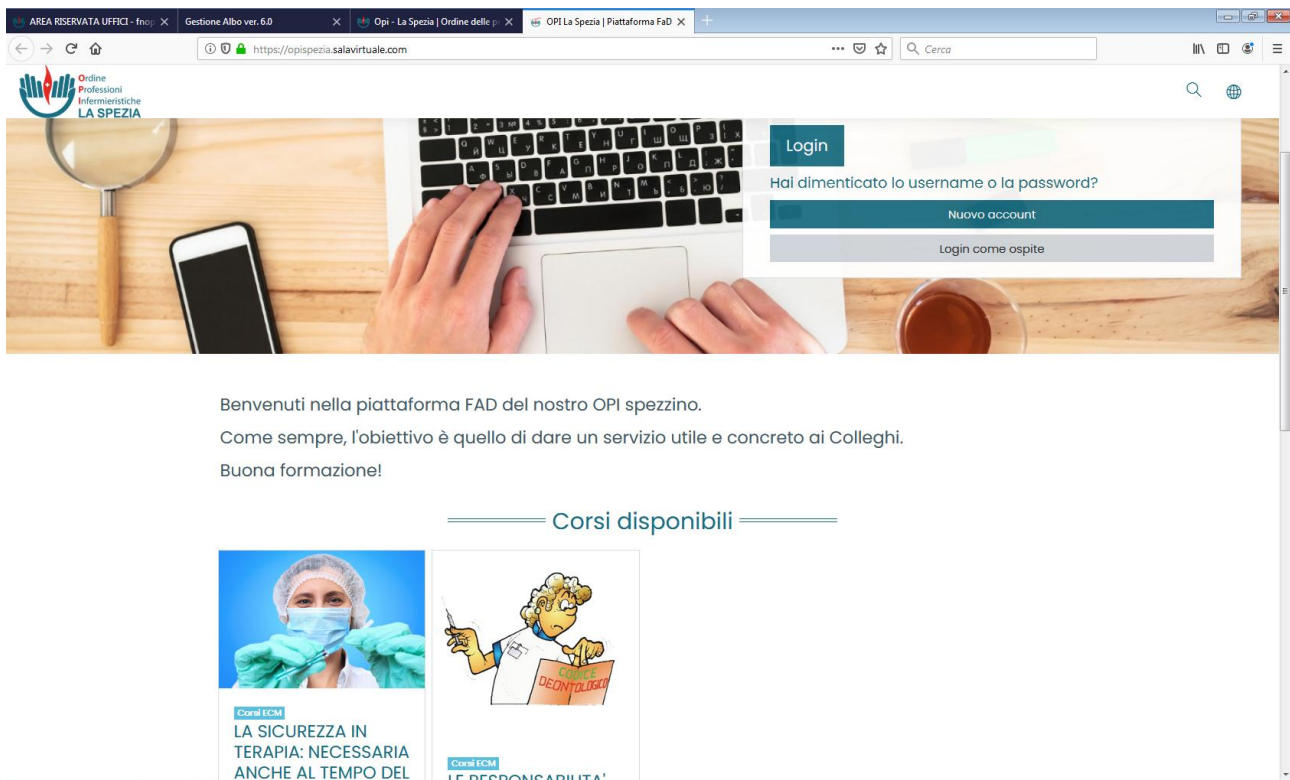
AREA RISERVATA UFFICI - fnop
Gestione Albo ver. 6.0
Opi - La Spezia | Ordine delle p
OPI La Spezia | Piattaforma FaD

https://opispezia.salavirtuale.com
Cerca

Ordine
Professioni
Infermieristiche
LA SPEZIA

Login
Hai dimenticato lo username o la password?
Nuovo account
Login come ospite

Benvenuti nella piattaforma FAD del nostro OPI spezzino.
Come sempre, l'obiettivo è quello di dare un servizio utile e concreto ai Colleghi.
Buona formazione!

Corsi disponibili

CODICE DEONTOLOGICO

Corsi ECM
LA SICUREZZA IN TERAPIA: NECESSARIA ANCHE AL TEMPO DEL

Corsi ECM
LE RESPONSABILITA' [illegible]